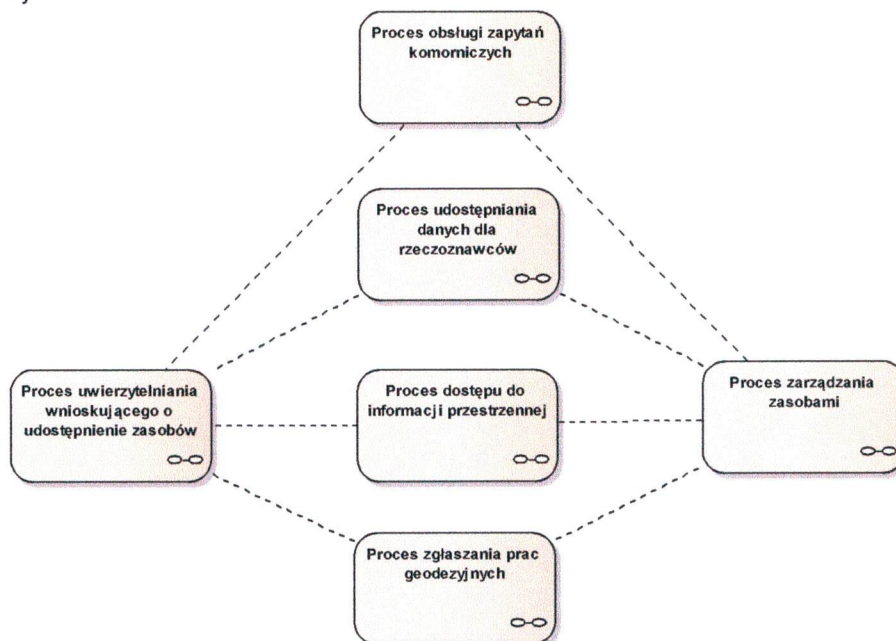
Proces obsługi zapytań komorniczych

Proces udostępniania danych dla rzeczoznawców

Proces uwierzytelniania wnioskującego o udostępnienie zasobów

Proces dostępu do informacji przestrzennej

Proces zarządzania zasobami

Proces zgłaszania prac geodezyjnych